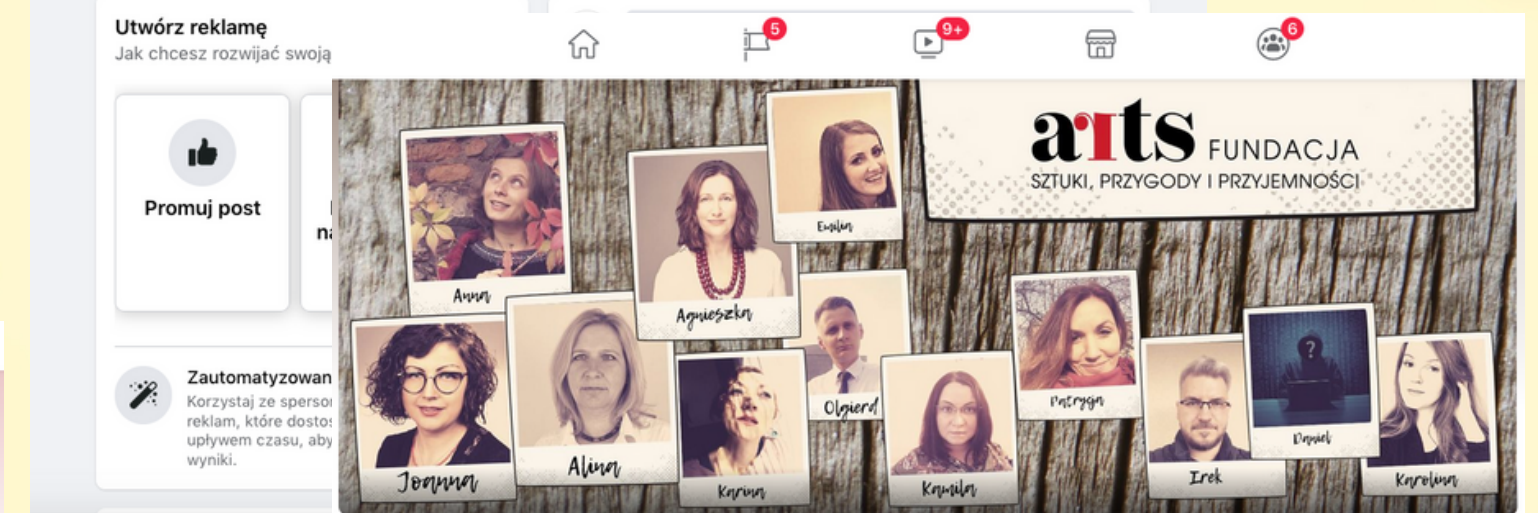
Utwórz reklamę
Jak chcesz rozwijać swoją

Promuj post

na

Zautomatyzowan
Korzystaj ze sperso reklam, które dostos upływem czasu, aby wyniki.

5
9+
6

arts FUNDACJA
SZTUKI, PRZYGODY I PRZYJEMNOŚCI

Anna
Agnieszka
Emilia
Joanna
Alina
Karina
Olgierd
Kamila
Patrycja
Irek
Daniel
Karolina